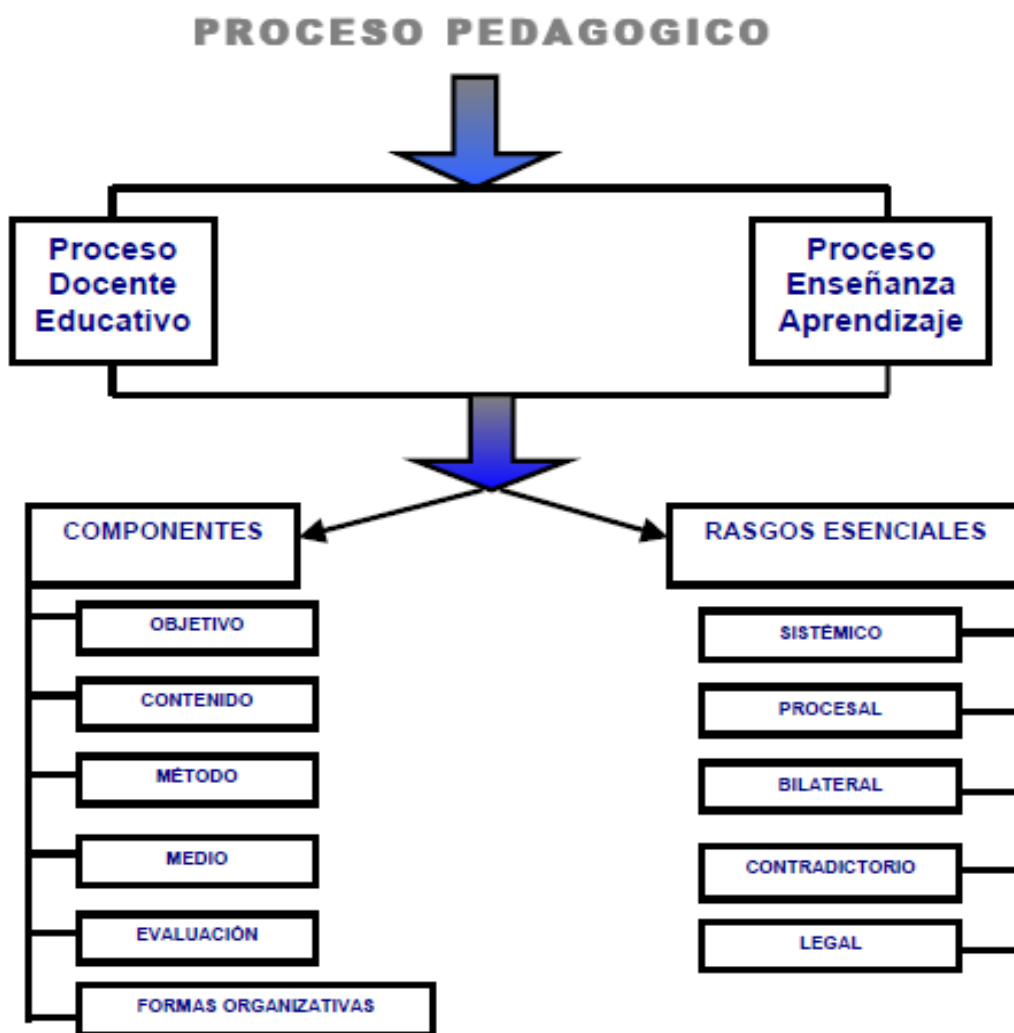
PROCESO PEDAGOGICO

Proceso Docente Educativo

Proceso Enseñanza Aprendizaje

COMPONENTES

OBJETIVO

CONTENIDO

MÉTODO

MEDIO

EVALUACIÓN

FORMAS ORGANIZATIVAS

RASGOS ESENCIALES

SISTÉMICO

PROCESAL

BILATERAL

CONTRADICTORIO

LEGAL